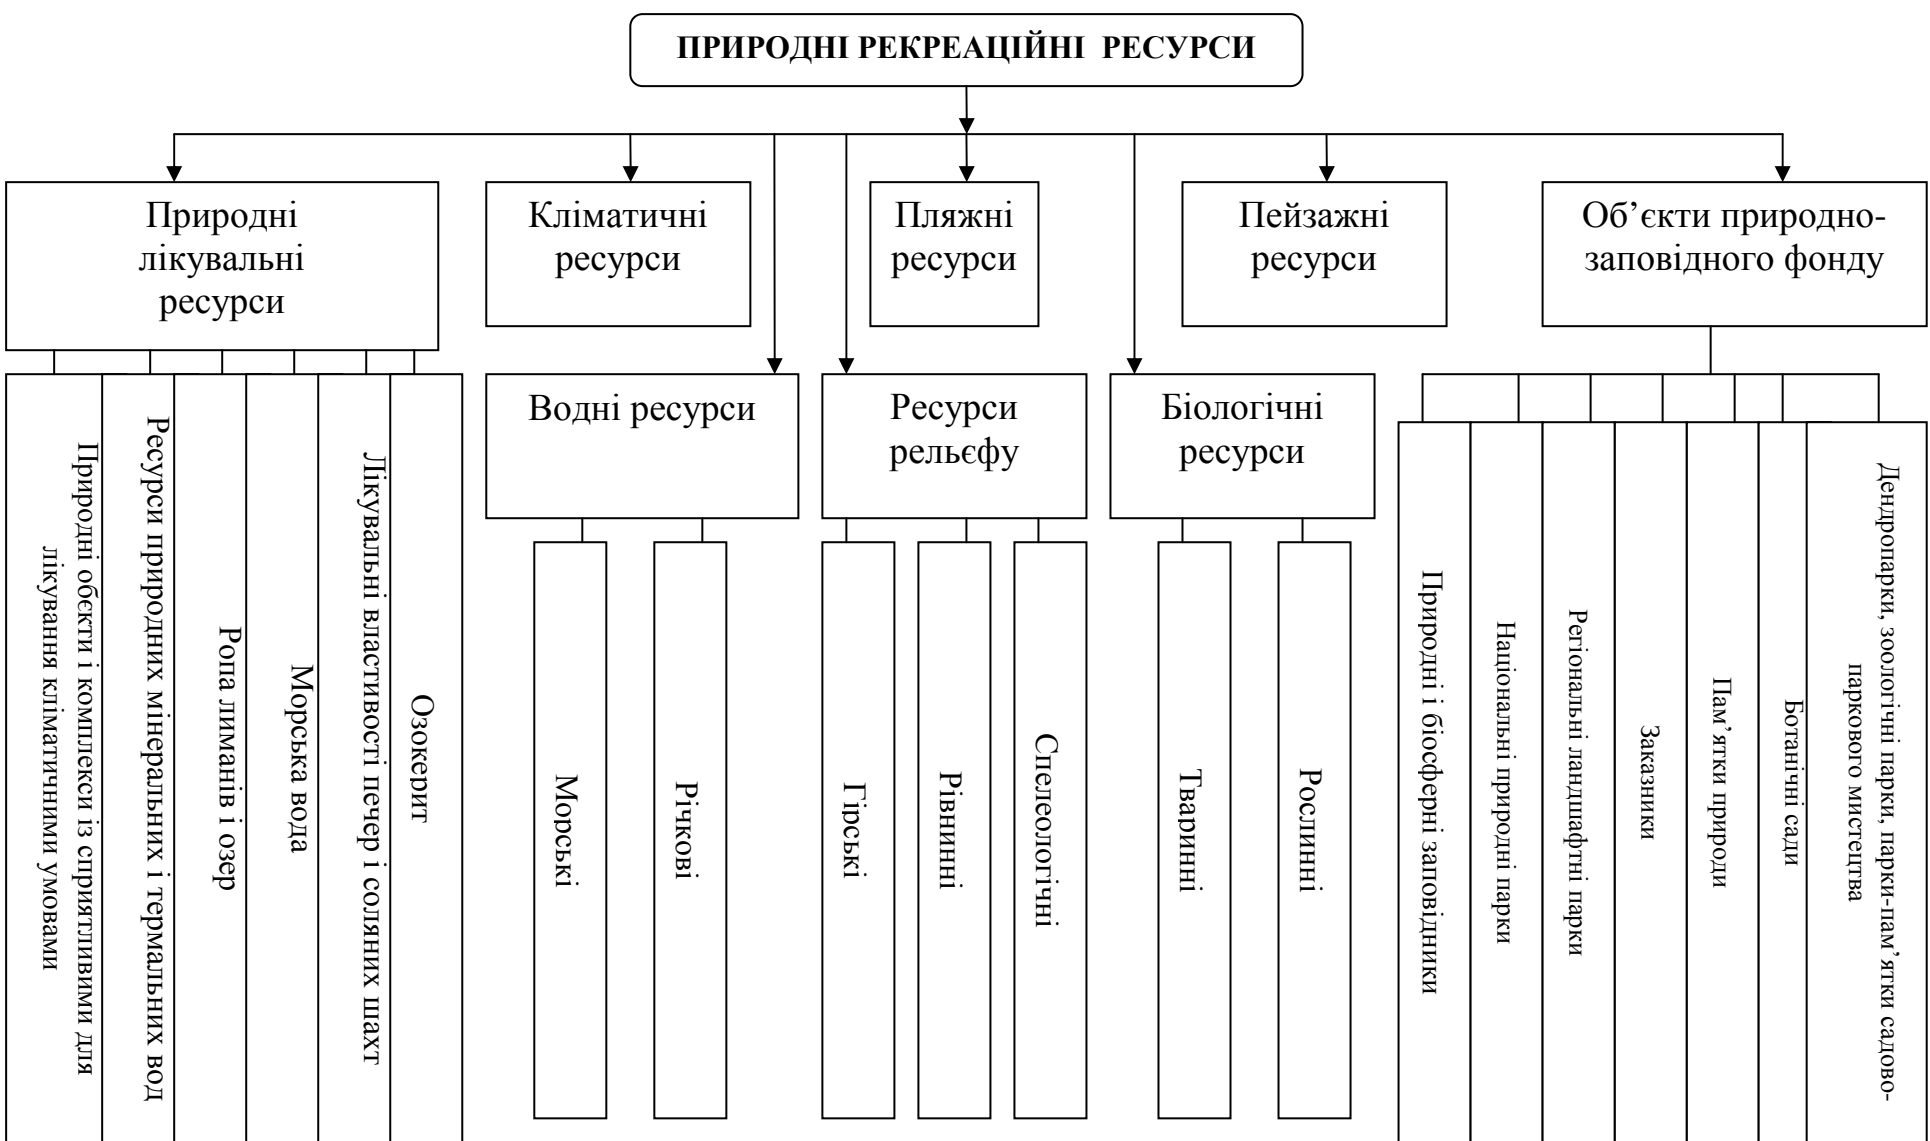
ПРИРОДНІ РЕКРЕАЦІЙНІ РЕСУРСИ

Природні лікувальні ресурси

Кліматичні ресурси

Пляжні ресурси

Пейзажні ресурси

Об'єкти природно-заповідного фонду

Природні обєкти і комплекси із сприятливими для лікування кліматичними умовами

Ресурси природних мінеральних і термальних вод

Ропа лиманів і озер

Морська вода

Лікувальні властивості печер і соляних шахт

Озокерит

Водні ресурси

Морські

Річкові

Ресурси рельєфу

Гірські

Рівнинні

Спелеологічні

Біологічні ресурси

Тваринні

Рослинні

Природні і біосферні заповідники

Національні природні парки

Регіональні ландшафтні парки

Заказники

Пам'ятки природи

Ботанічні сади

Дендропарки, зоологічні парки, парки-пам'ятки садово-паркового мистецтва